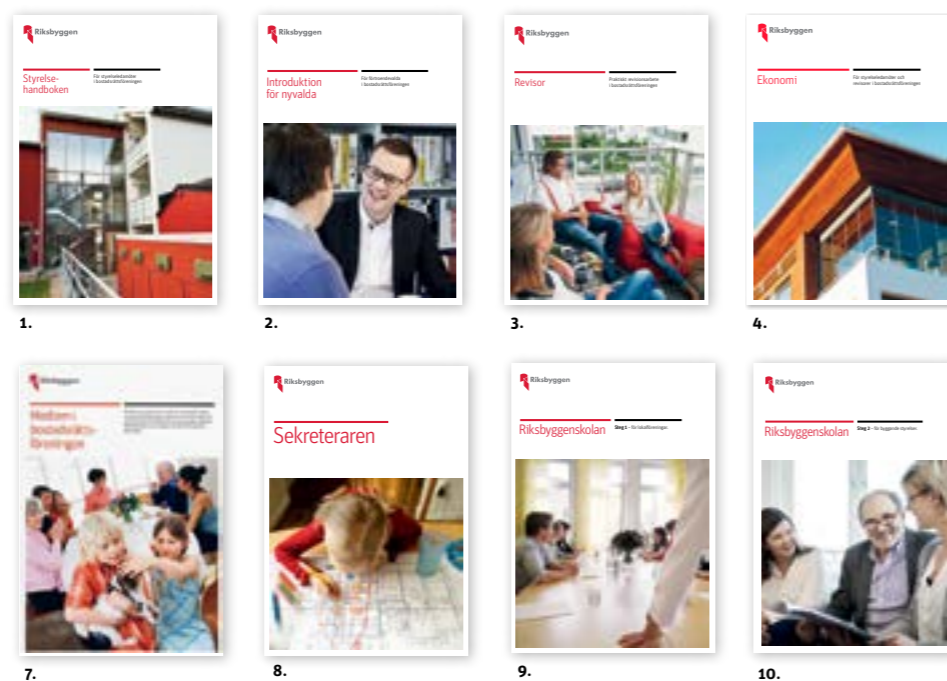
Riksbyggen

Styrelsehandboken

För styrelseledamöter i bostadsrättsföreningen

1.

Riksbyggen

Introduktion för nyvalda

För förtroendevalda i bostadsrättsföreningen

2.

Riksbyggen

Revisor

Praktiskt revisionsarbete i bostadsrättsföreningen

3.

Riksbyggen

Ekonomi

För styrelseledamöter och revisorer i bostadsrättsföreningen

4.

Riksbyggen

Medlem i bostadsrättsföreningen

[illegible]

7.

Riksbyggen

Sekreteraren

8.

Riksbyggen

Riksbyggenskolan

Steg 1 – för bosattföreningen

9.

Riksbyggen

Riksbyggenskolan

Steg 2 – för byggande styrelsen

10.